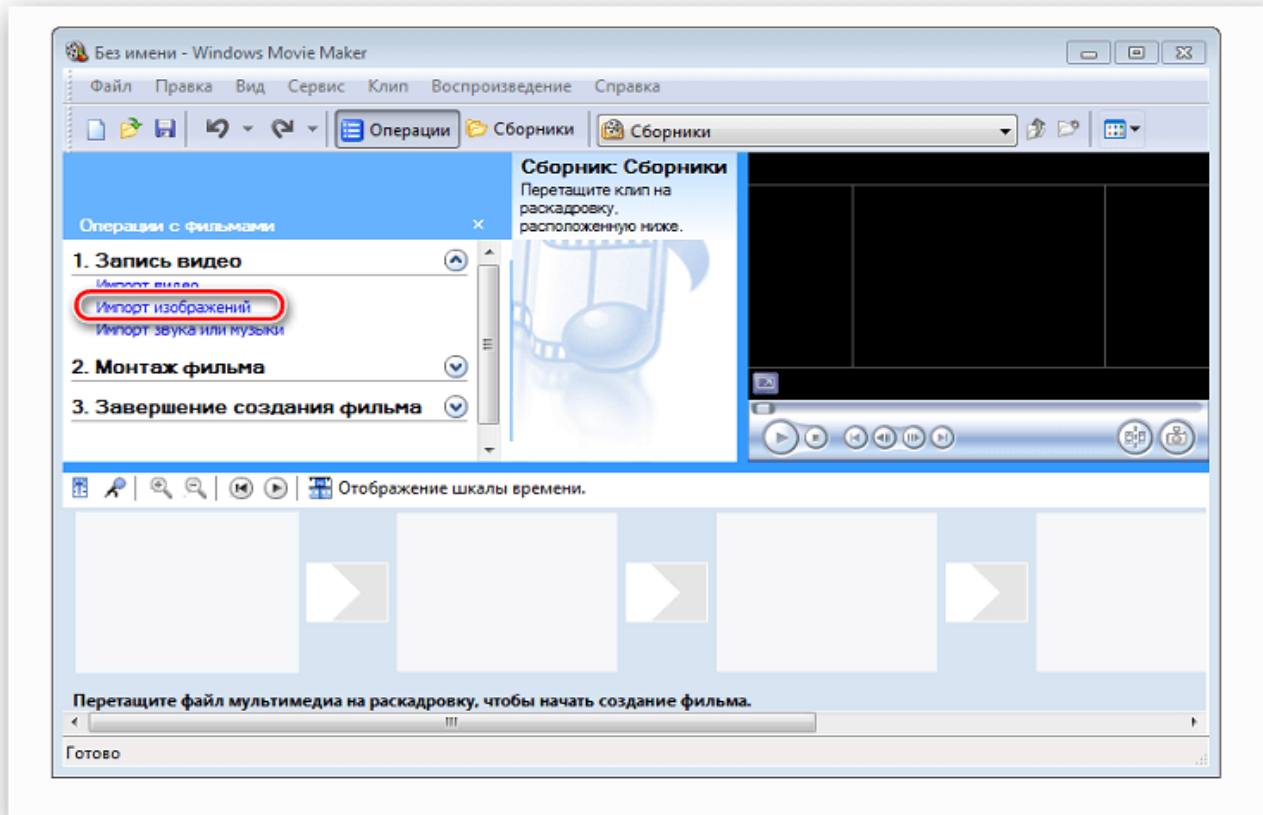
Без имени - Windows Movie Maker

Файл Правка Вид Сервис Клип Воспроизведение Справка

Операции Сборники Сборники

Операции с фильмами ×

1. Запись видео

Импорт видео

Импорт изображений

Импорт звука или музыки

2. Монтаж фильма

3. Завершение создания фильма

Сборник: Сборники

Перетащите клип на раскадровку, расположенную ниже.

Отображение шкалы времени.

Перетащите файл мультимедиа на раскадровку, чтобы начать создание фильма.

Готово